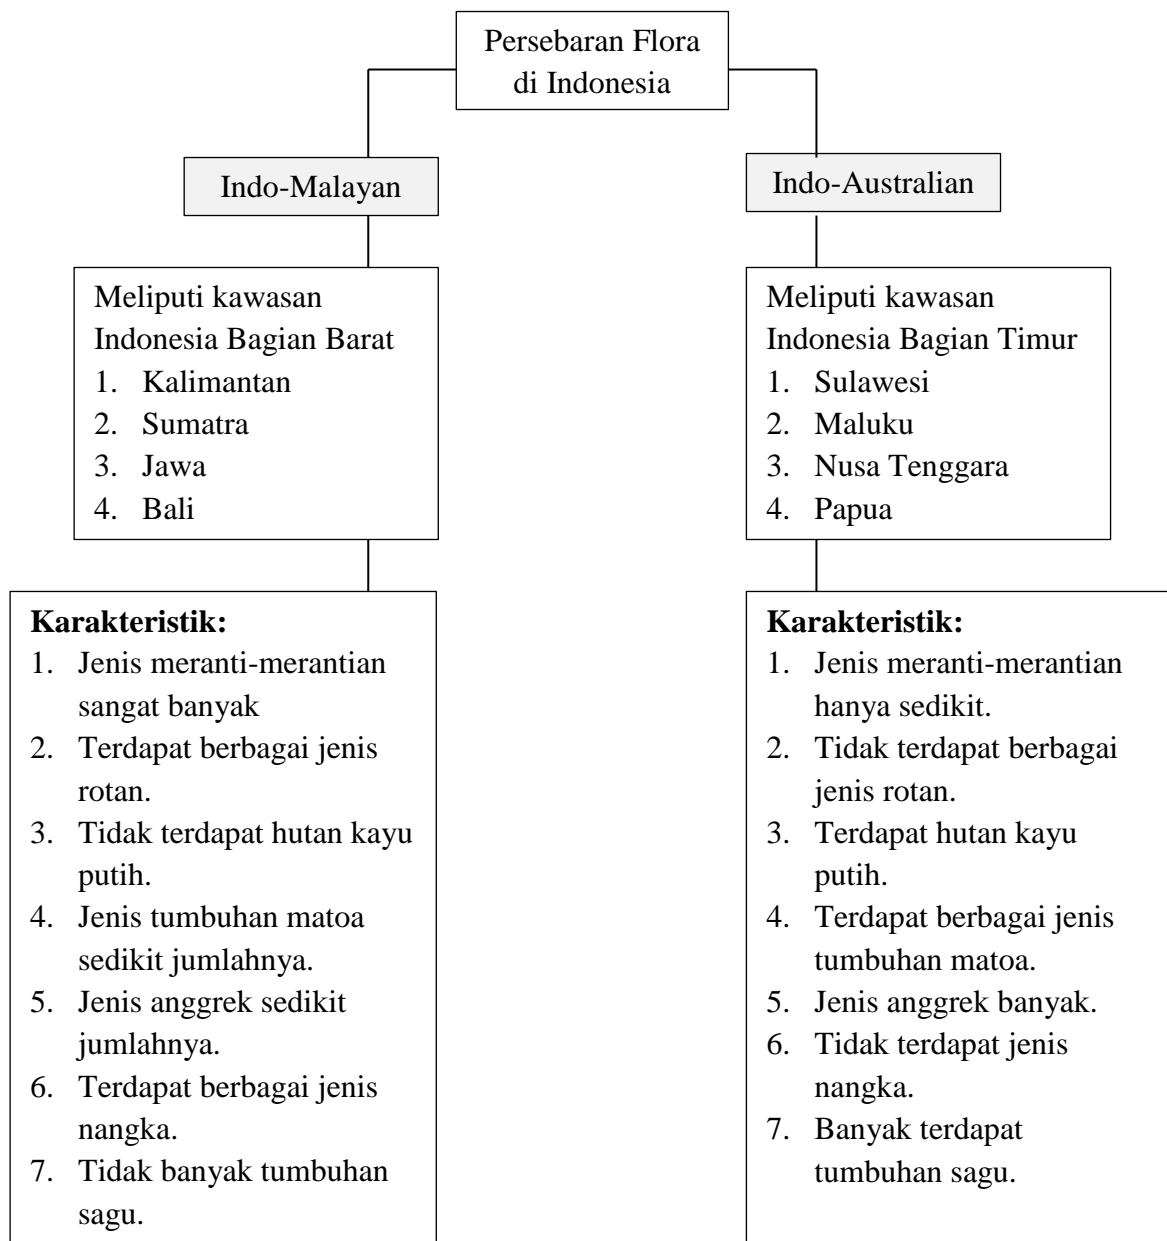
Persebaran Flora di Indonesia

Indo-Malayan

Meliputi kawasan Indonesia Bagian Barat
1. Kalimantan
2. Sumatra
3. Jawa
4. Bali

**Karakteristik:**
1. Jenis meranti-merantian sangat banyak
2. Terdapat berbagai jenis rotan.
3. Tidak terdapat hutan kayu putih.
4. Jenis tumbuhan matoa sedikit jumlahnya.
5. Jenis anggrek sedikit jumlahnya.
6. Terdapat berbagai jenis nangka.
7. Tidak banyak tumbuhan sagu.

Indo-Australian

Meliputi kawasan Indonesia Bagian Timur
1. Sulawesi
2. Maluku
3. Nusa Tenggara
4. Papua

**Karakteristik:**
1. Jenis meranti-merantian hanya sedikit.
2. Tidak terdapat berbagai jenis rotan.
3. Terdapat hutan kayu putih.
4. Terdapat berbagai jenis tumbuhan matoa.
5. Jenis anggrek banyak.
6. Tidak terdapat jenis nangka.
7. Banyak terdapat tumbuhan sagu.